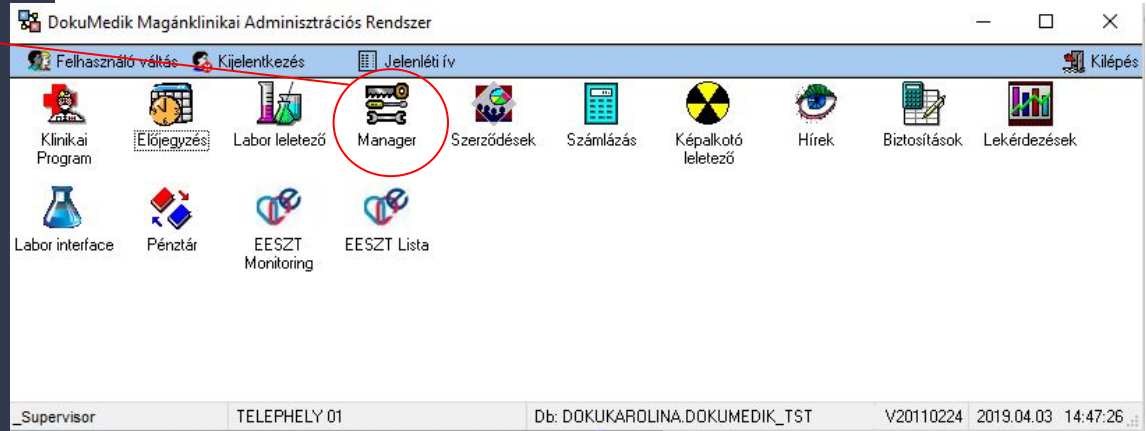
DokuMedik Magánklinikai Adminisztrációs Rendszer

Felhasználó váltás Kijelentkezés Jelenléti ív Kilépés

Klinikai Program
Előjegyzés
Labor leletező
Manager
Szerződések
Számlázás
Képalkotó leletező
Hírek
Biztosítások
Lekérdezések

Labor interface
Pénztár
EESZT Monitoring
EESZT Lista

_Supervisor | TELEPHELY 01 | Db: DOKUKAROLINA.DOKUMEDIK_TST | V20110224 | 2019.04.03 | 14:47:26